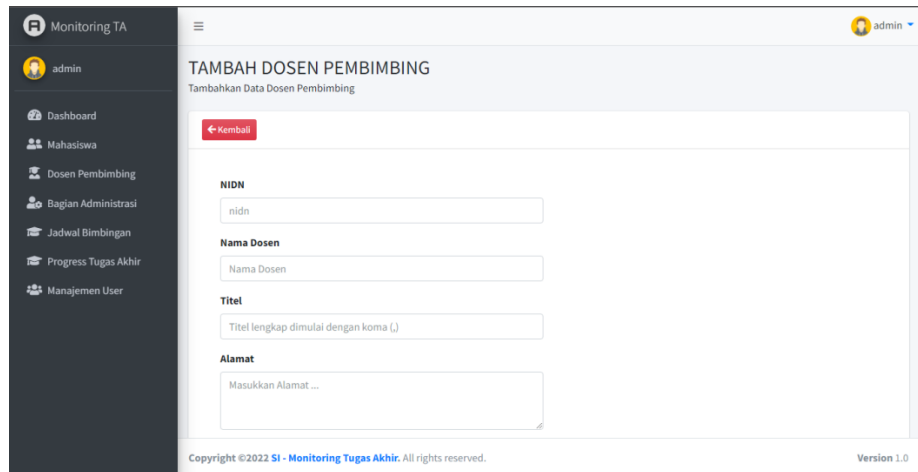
Monitoring TA

admin

Dashboard
Mahasiswa
Dosen Pembimbing
Bagian Administrasi
Jadwal Bimbingan
Progress Tugas Akhir
Manajemen User

≡

admin

TAMBAH DOSEN PEMBIMBING
Tambahkan Data Dosen Pembimbing

← Kembali

NIDN
nidn

Nama Dosen
Nama Dosen

Titel
Titel lengkap dimulai dengan koma (,)

Alamat
Masukkan Alamat ...

Copyright ©2022 SI - Monitoring Tugas Akhir. All rights reserved.

Version 1.0